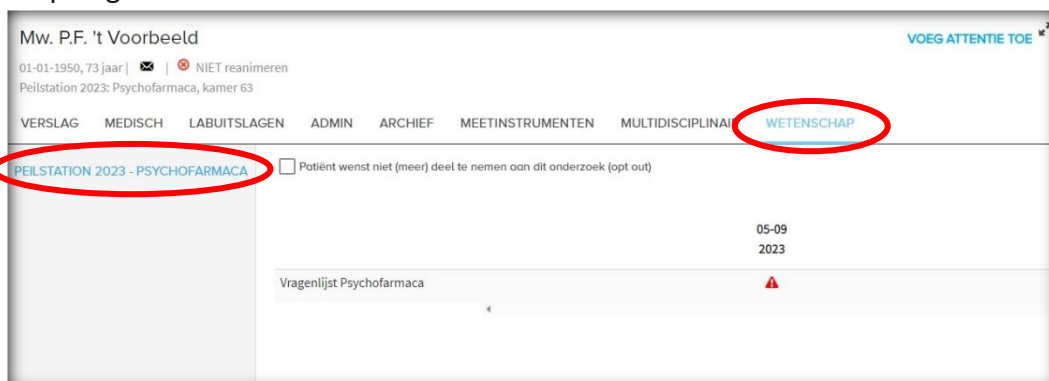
Mw. P.F. 't Voorbeeld

VOEG ATTENTIE TOE

01-01-1950, 73 jaar | | NIET reanimeren

Peilstation 2023: Psychofarmaca, kamer 63

VERSLAG MEDISCH LABUITSLAGEN ADMIN ARCHIEF MEETINSTRUMENTEN MULTIDISCIPLINAI WETENSCHAP

PEILSTATION 2023 - PSYCHOFARMACA

Patiënt wenst niet (meer) deel te nemen aan dit onderzoek (opt out)

05-09 2023

Vragenlijst Psychofarmaca